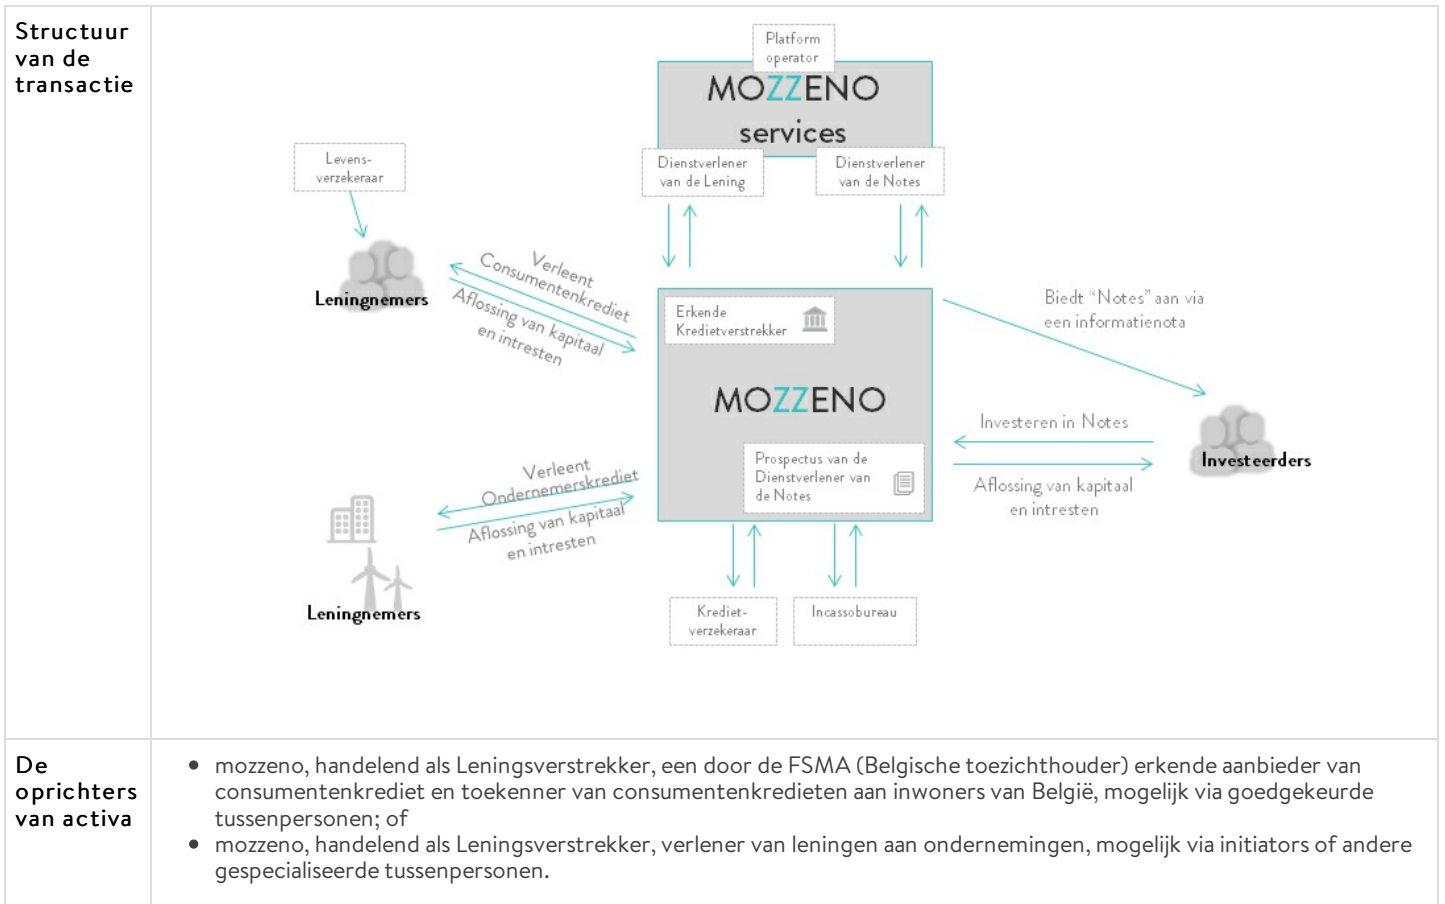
| Structuur van de transactie | Platform operator<br>MOZZENO services<br>Dienstverlener van de Lening<br>Dienstverlener van de Notes<br>Levens-verzekeraar<br>Leningnemers<br>Verleent Consumentenkrediet<br>Aflossing van kapitaal en intresten<br>Erkende Kredietverstrekker<br>MOZZENO<br>Prospectus van de Dienstverlener van de Notes<br>Biedt "Notes" aan via een informatienota<br>Investeren in Notes<br>Aflossing van kapitaal en intresten<br>Investeerders<br>Verleent Ondernemerskrediet<br>Aflossing van kapitaal en intresten<br>Leningnemers<br>Krediet-verzekeraar<br>Incassobureau |
|---|---|
| De oprichters van activa | • mozzeno, handelend als Leningsverstrekker, een door de FSMA (Belgische toezichthouder) erkende aanbieder van consumentenkrediet en toekenner van consumentenkredieten aan inwoners van België, mogelijk via goedgekeurde tussenpersonen; of<br>• mozzeno, handelend als Leningsverstrekker, verlener van leningen aan ondernemingen, mogelijk via initiators of andere gespecialiseerde tussenpersonen. |